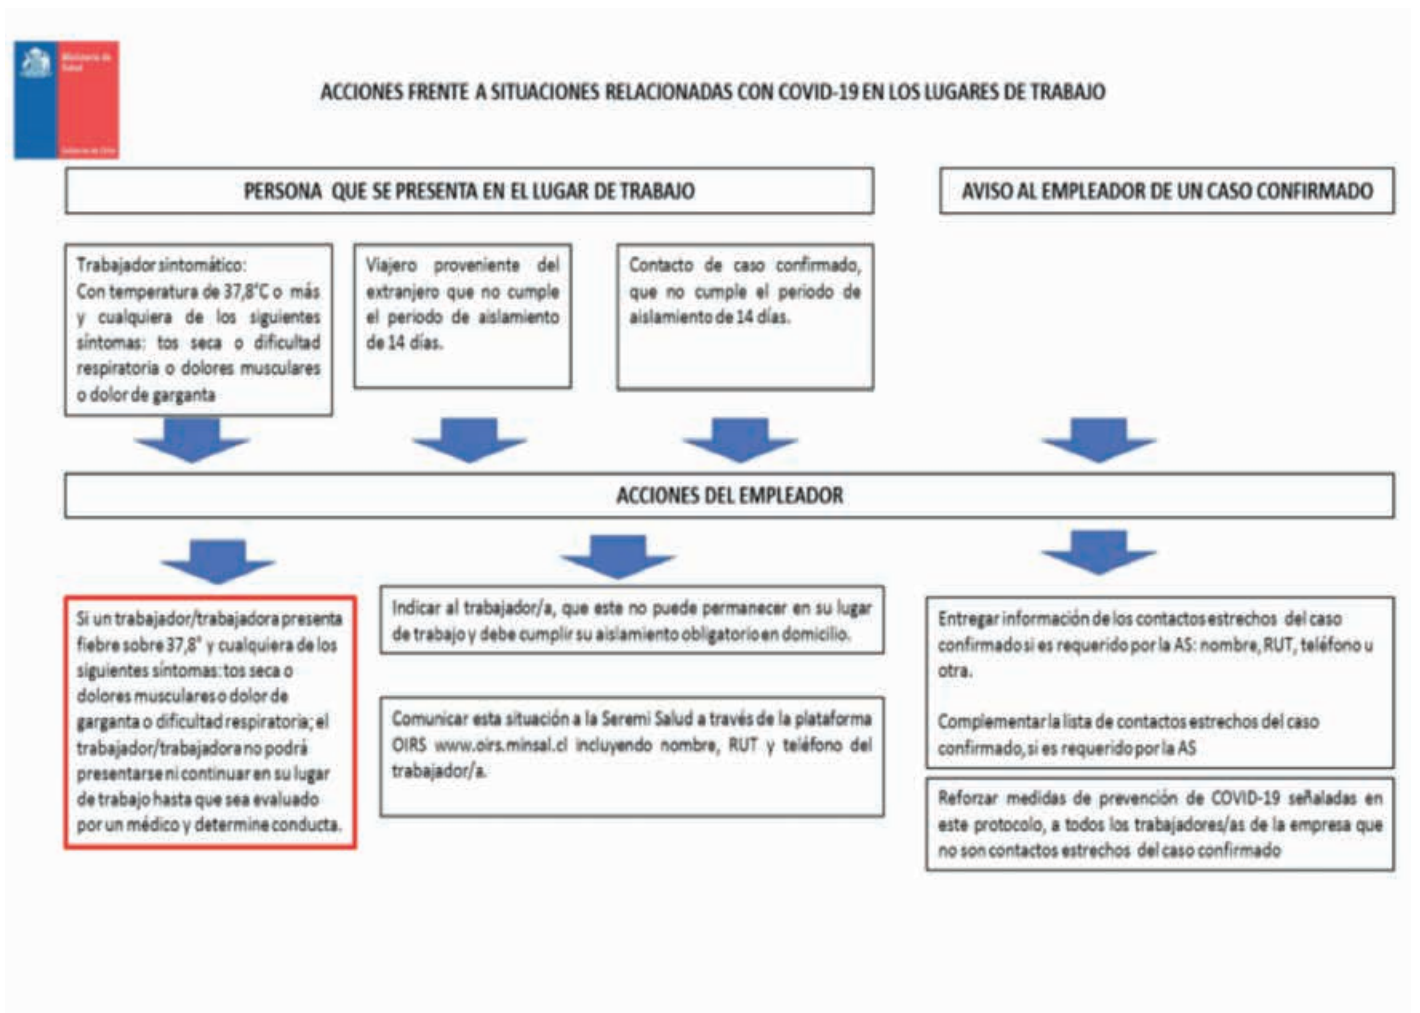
Ministerio de Salud

Gobierno de Chile

ACCIONES FRENTE A SITUACIONES RELACIONADAS CON COVID-19 EN LOS LUGARES DE TRABAJO

PERSONA QUE SE PRESENTA EN EL LUGAR DE TRABAJO

AVISO AL EMPLEADOR DE UN CASO CONFIRMADO

Trabajador sintomático: Con temperatura de 37,8°C o más y cualquiera de los siguientes síntomas: tos seca o dificultad respiratoria o dolores musculares o dolor de garganta

Viajero proveniente del extranjero que no cumple el periodo de aislamiento de 14 días.

Contacto de caso confirmado, que no cumple el periodo de aislamiento de 14 días.

ACCIONES DEL EMPLEADOR

Si un trabajador/trabajadora presenta fiebre sobre 37,8° y cualquiera de los siguientes síntomas: tos seca o dolores musculares o dolor de garganta o dificultad respiratoria; el trabajador/trabajadora no podrá presentarse ni continuar en su lugar de trabajo hasta que sea evaluado por un médico y determine conducta.

Indicar al trabajador/a, que este no puede permanecer en su lugar de trabajo y debe cumplir su aislamiento obligatorio en domicilio.

Comunicar esta situación a la Seremi Salud a través de la plataforma OIRS www.oirs.minsal.cl incluyendo nombre, RUT y teléfono del trabajador/a.

Entregar información de los contactos estrechos del caso confirmado si es requerido por la AS: nombre, RUT, teléfono u otra.

Complementar la lista de contactos estrechos del caso confirmado, si es requerido por la AS

Reforzar medidas de prevención de COVID-19 señaladas en este protocolo, a todos los trabajadores/as de la empresa que no son contactos estrechos del caso confirmado